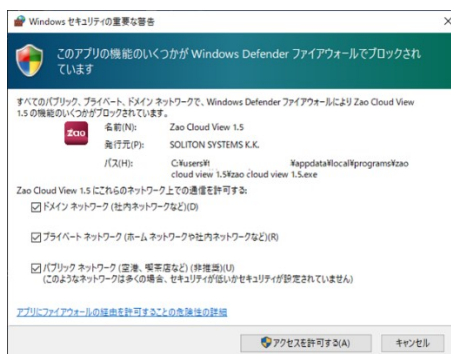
Windows セキュリティの重要な警告

×

このアプリの機能のいくつかが Windows Defender ファイアウォールでブロックされています

すべてのパブリック、プライベート、ドメイン ネットワークで、Windows Defender ファイアウォールにより Zao Cloud View 1.5 の機能のいくつかがブロックされています。

zao

名前(N): Zao Cloud View 1.5

発行元(P): SOLITON SYSTEMS K.K.

パス(H): C:¥users¥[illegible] ¥appdata¥local¥programs¥zao cloud view 1.5¥zao cloud view 1.5.exe

Zao Cloud View 1.5 にこれらのネットワーク上での通信を許可する:

ドメイン ネットワーク (社内ネットワークなど)(D)

プライベート ネットワーク (ホーム ネットワークや社内ネットワークなど)(R)

パブリック ネットワーク (空港、喫茶店など) (非推奨)(U)
(このようなネットワークは多くの場合、セキュリティが低いかセキュリティが設定されていません)

アプリにファイアウォールの経由を許可することの危険性の詳細

アクセスを許可する(A)

キャンセル